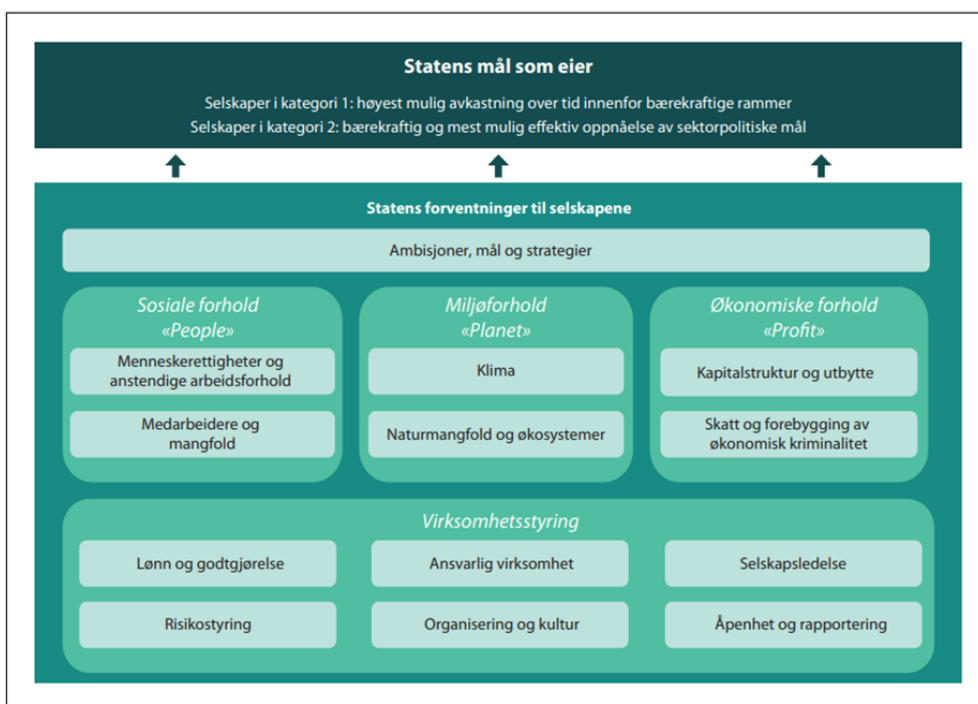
Statens mål som eier

Selskaper i kategori 1: høyest mulig avkastning over tid innenfor bærekraftige rammer
Selskaper i kategori 2: bærekraftig og mest mulig effektiv oppnåelse av sektorpolitiske mål

Statens forventninger til selskapene

Ambisjoner, mål og strategier

Sosiale forhold «People»

Menneskerettigheter og anstendige arbeidsforhold

Medarbeidere og mangfold

Miljøforhold «Planet»

Klima

Naturmangfold og økosystemer

Økonomiske forhold «Profit»

Kapitalstruktur og utbytte

Skatt og forebygging av økonomisk kriminalitet

Virksomhetsstyring

Lønn og godtgjørelse

Ansvarlig virksomhet

Selskapsledelse

Risikostyring

Organisering og kultur

Åpenhet og rapportering